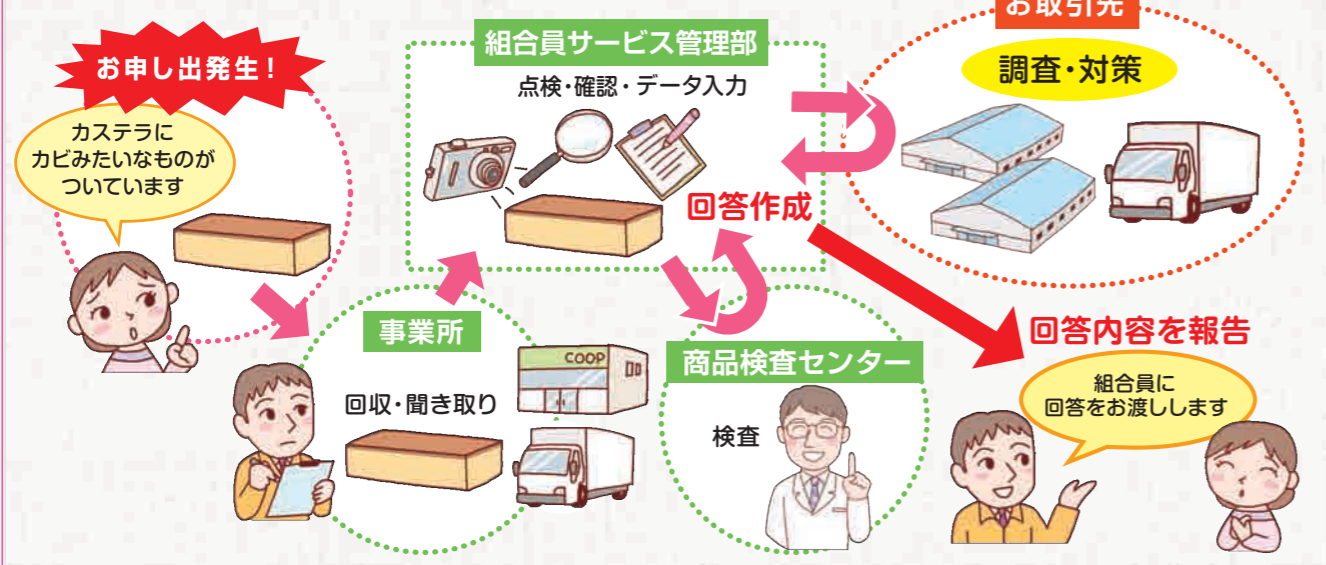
お申し出発生！

カステラに
カビみたいなものが
ついています

組合員サービス管理部

点検・確認・データ入力

お取引先

調査・対策

回答作成

事業所

回収・聞き取り

COOP

商品検査センター

検査

回答内容を報告

組合員に
回答をお渡しします